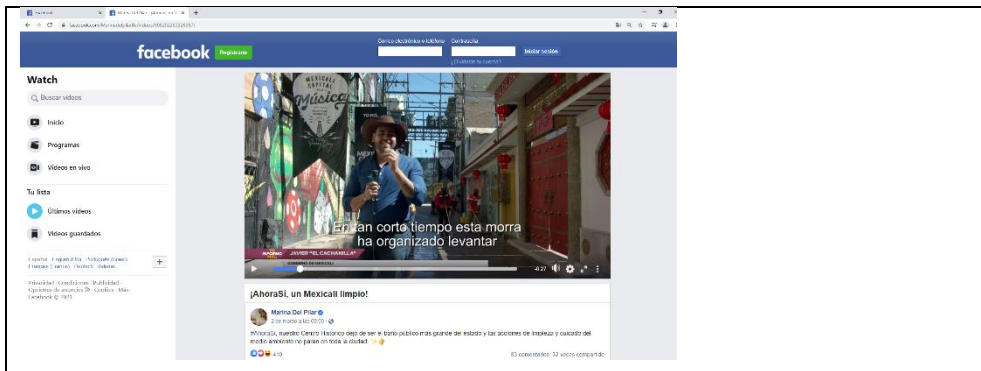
Facebook
facebook.com/MarinadelPilar/videos/
facebook Regístrate
Correo electrónico o teléfono Contraseña
Iniciar sesión
¿Olvidaste tu cuenta?
Watch
Buscar videos
Inicio
Programas
Videos en vivo
Tu lista
Últimos videos
Videos guardados
Español · English (US) · Português (Brasil) · Français (France) · Deutsch · Italiano
Privacidad · Condiciones · Publicidad · Opciones de anuncios · Cookies · Más · Facebook © 2021
MEXICALI CAPITAL Música
JAVIER "EL CACHANILLA"
En tan corto tiempo esta morra ha organizado levantar
-0:27
¡AhoraSí, un Mexicali limpio!
Marina Del Pilar
2 de marzo a las 09:00 ·
#AhoraSí, nuestro Centro Histórico deja de ser el barrio público más grande del estado y las acciones de limpieza y cuidado del medio ambiente no paran en toda la ciudad.
419
83 comentarios · 32 veces compartido